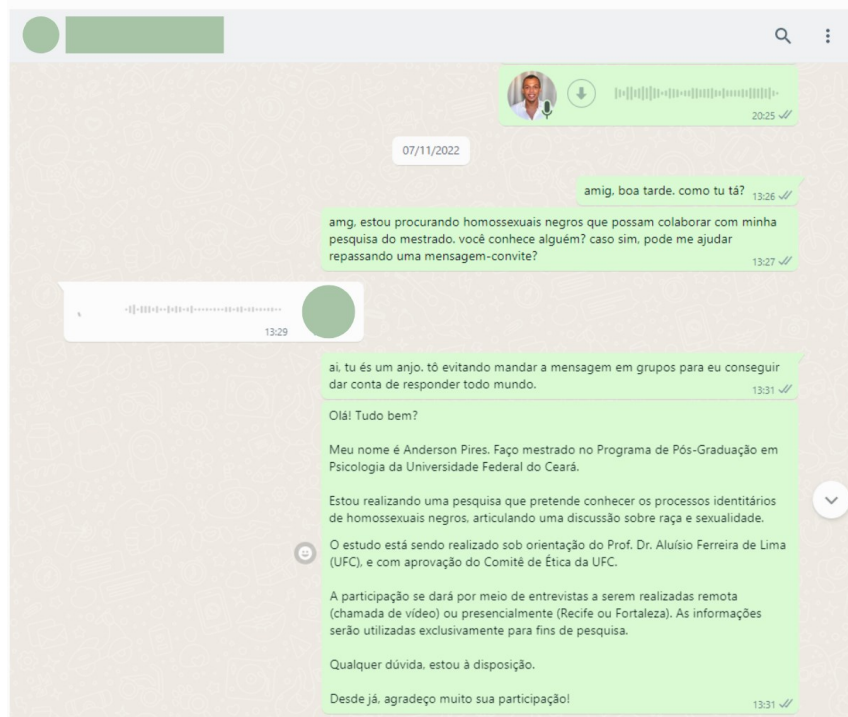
20:25

07/11/2022

amig, boa tarde. como tu tá? 13:26

amg, estou procurando homossexuais negros que possam colaborar com minha pesquisa do mestrado. você conhece alguém? caso sim, pode me ajudar repassando uma mensagem-convite? 13:27

13:29

ai, tu és um anjo. tô evitando mandar a mensagem em grupos para eu conseguir dar conta de responder todo mundo. 13:31

Olá! Tudo bem?

Meu nome é Anderson Pires. Faço mestrado no Programa de Pós-Graduação em Psicologia da Universidade Federal do Ceará.

Estou realizando uma pesquisa que pretende conhecer os processos identitários de homossexuais negros, articulando uma discussão sobre raça e sexualidade.

O estudo está sendo realizado sob orientação do Prof. Dr. Aluísio Ferreira de Lima (UFC), e com aprovação do Comitê de Ética da UFC.

A participação se dará por meio de entrevistas a serem realizadas remota (chamada de vídeo) ou presencialmente (Recife ou Fortaleza). As informações serão utilizadas exclusivamente para fins de pesquisa.

Qualquer dúvida, estou à disposição.

Desde já, agradeço muito sua participação! 13:31